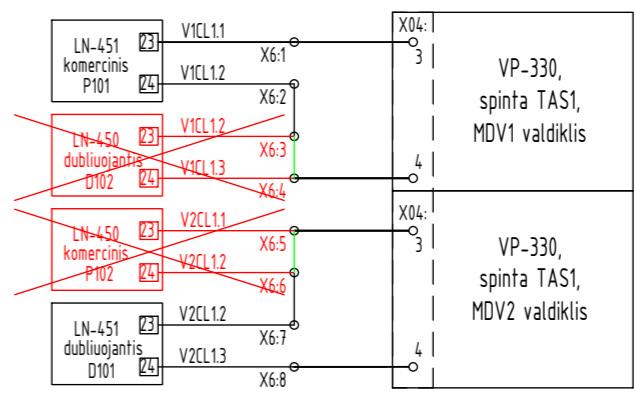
LN-451
komercinis
P101
23
24
V1CL1.1
X6:1
V1CL1.2
X6:2

LN-450
dubliuojantis
D102
23
24
V1CL1.2
X6:3
V1CL1.3
X6:4

LN-450
komercinis
P102
23
24
V2CL1.1
X6:5
V2CL1.2
X6:6

LN-451
dubliuojantis
D101
23
24
V2CL1.2
X6:7
V2CL1.3
X6:8

X04:
3
4
VP-330,
spinta TAS1,
MDV1 valdiklis

X04:
3
4
VP-330,
spinta TAS1,
MDV2 valdiklis